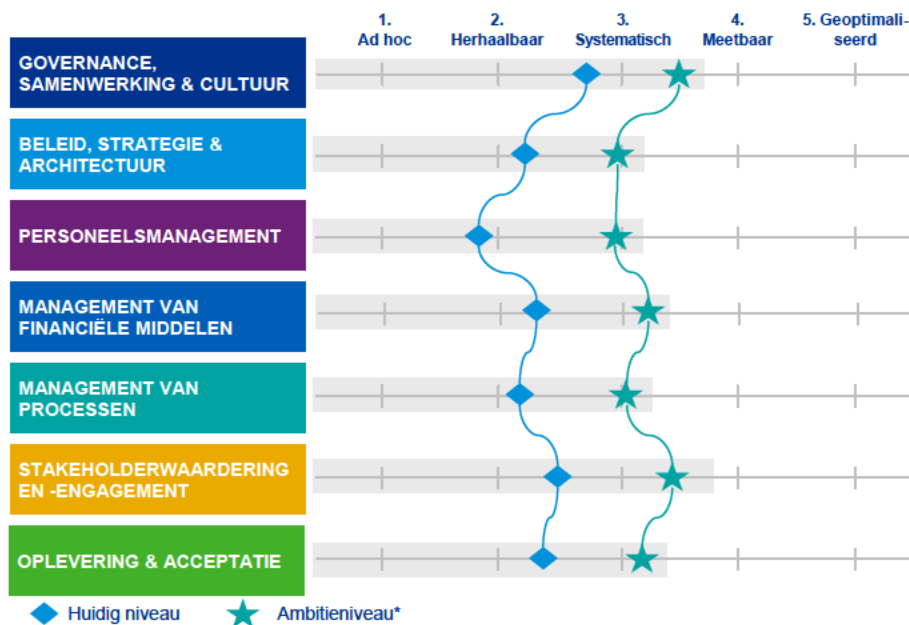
1. Ad hoc
2. Herhaalbaar
3. Systematisch
4. Meetbaar
5. Geoptimaliseerd

GOVERNANCE, SAMENWERKING & CULTUUR

BELEID, STRATEGIE & ARCHITECTUUR

PERSONEELSMANAGEMENT

MANAGEMENT VAN FINANCIËLE MIDDELEN

MANAGEMENT VAN PROCESSEN

STAKEHOLDERWAARDERING EN -ENGAGEMENT

OPLEVERING & ACCEPTATIE

Huidig niveau
Ambitieniveau*